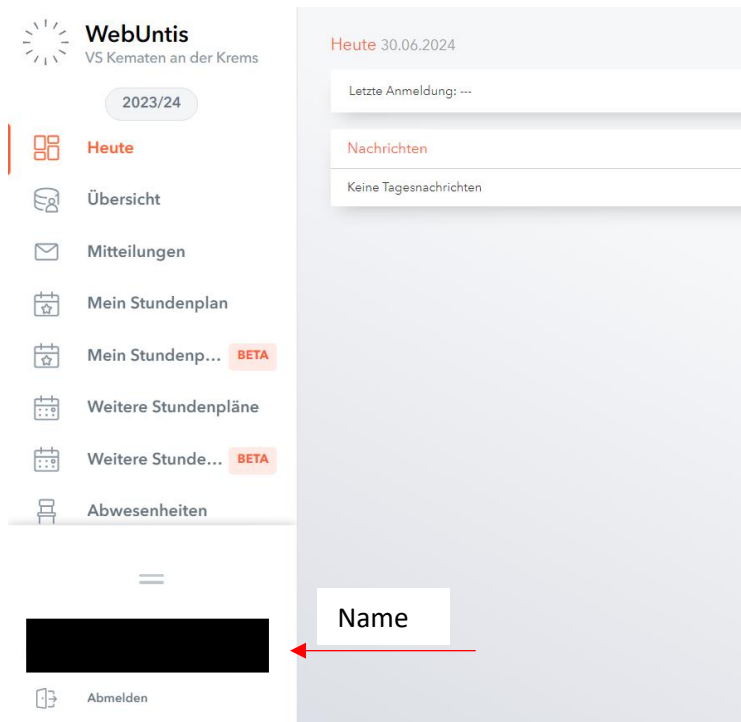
WebUntis
VS Kematen an der Krems

2023/24

Heute

Übersicht

Mitteilungen

Mein Stundenplan

Mein Stundenp... BETA

Weitere Stundenpläne

Weitere Stunde... BETA

Abwesenheiten

Abmelden

Heute 30.06.2024

Letzte Anmeldung: ---

Nachrichten

Keine Tagesnachrichten

Name